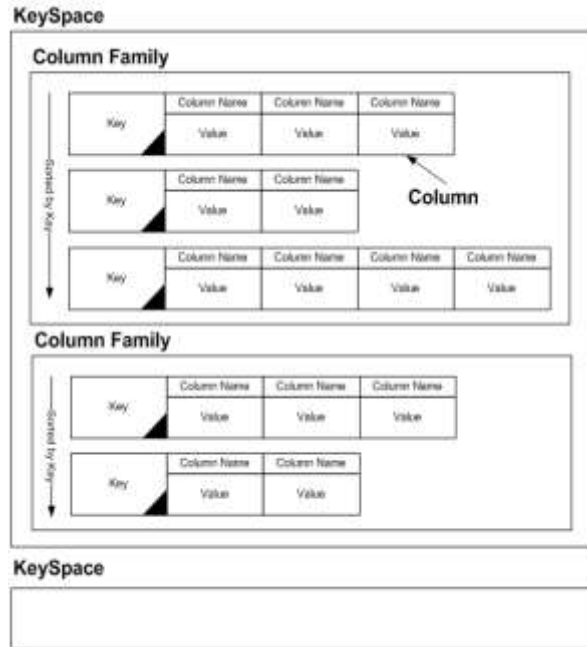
KeySpace

Column Family

Sorted by Key

| Key | Column Name | Column Name | Column Name |
|---|---|---|---|
| | Value | Value | Value |

| Key | Column Name | Column Name |
|---|---|---|
| | Value | Value |

Column

| Key | Column Name | Column Name | Column Name | Column Name |
|---|---|---|---|---|
| | Value | Value | Value | Value |

Column Family

Sorted by Key

| Key | Column Name | Column Name | Column Name |
|---|---|---|---|
| | Value | Value | Value |

| Key | Column Name | Column Name |
|---|---|---|
| | Value | Value |

KeySpace